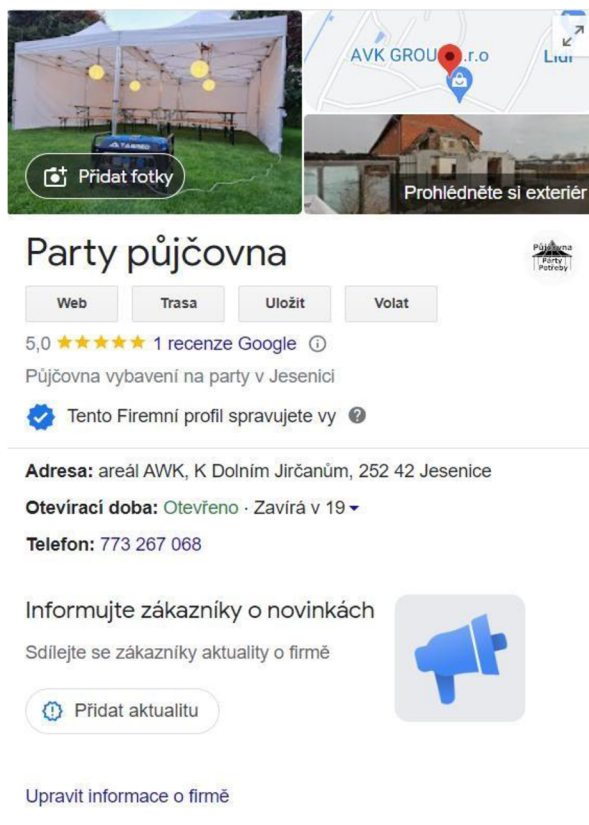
Přidat fotky

AVK GROU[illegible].r.o

Lidl

Prohlédněte si exteriér

Party půjčovna

Půjčovna Party Potřeby

Web

Trasa

Uložit

Volat

5,0 ★★★★★ 1 recenze Google ⓘ

Půjčovna vybavení na party v Jesenici

Tento Firemní profil spravujete vy ?

Adresa: areál AWK, K Dolním Jirčanům, 252 42 Jesenice

Otevírací doba: Otevřeno · Zavírá v 19

Telefon: 773 267 068

Informujte zákazníky o novinkách

Sdílejte se zákazníky aktuality o firmě

Přidat aktualitu

Upravit informace o firmě